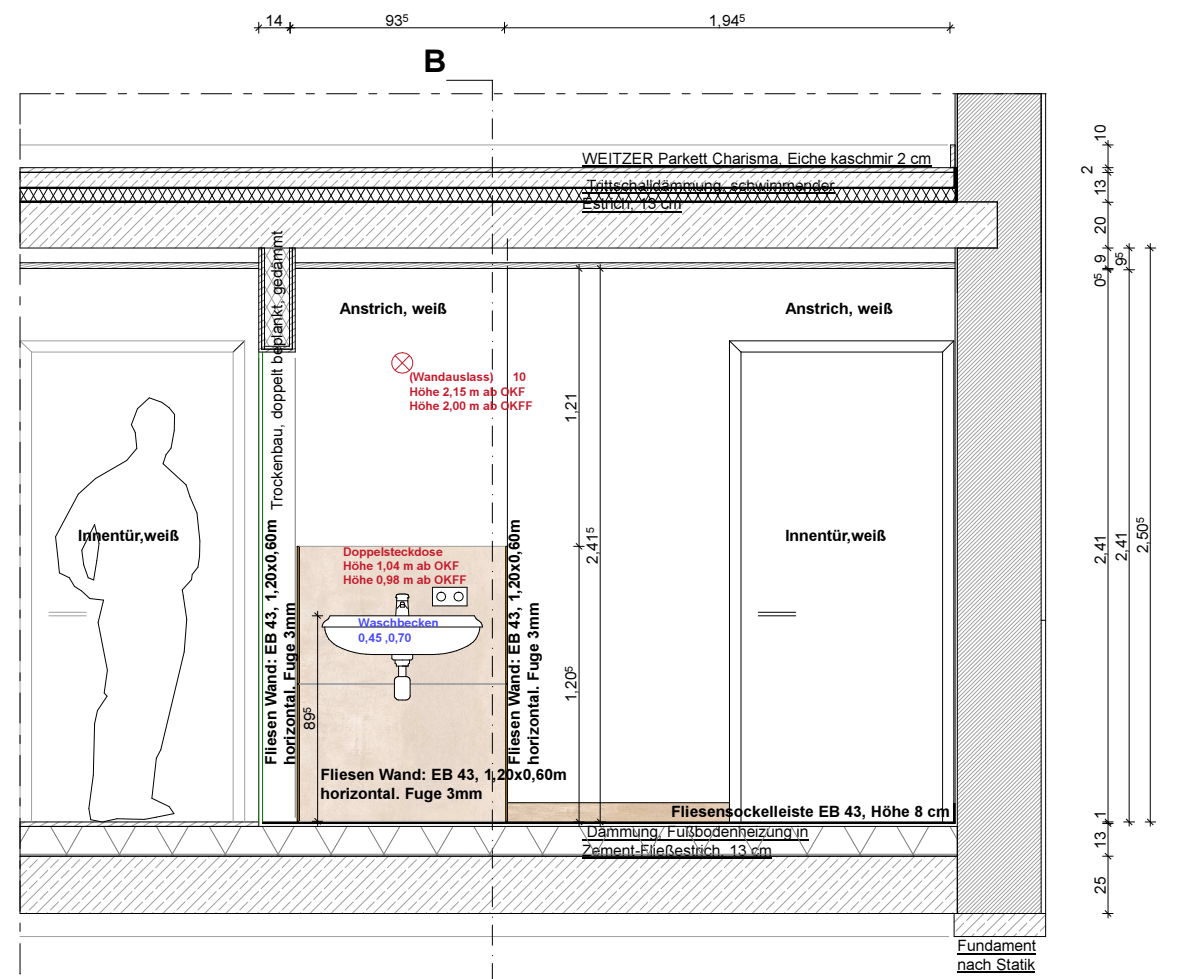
14 $93^5$ $1,94^5$

B

WEITZER Parkett Charisma, Eiche kaschmir 2 cm
Trittschalldämmung, schwimmender Estrich, 13 cm

10
2
13
20
$0^5$ 9 $9^5$

Trockenbau, doppelt beplankt, gedämmt

Anstrich, weiß

Anstrich, weiß

(Wandauslass) 10
Höhe 2,15 m ab OKF
Höhe 2,00 m ab OKFF

1,21

$2,41^5$

Innentür,weiß

Innentür,weiß

Doppelsteckdose
Höhe 1,04 m ab OKF
Höhe 0,98 m ab OKFF

Waschbecken
0,45 ,0,70

Fliesen Wand: EB 43, 1,20x0,60m horizontal. Fuge 3mm

Fliesen Wand: EB 43, 1,20x0,60m horizontal. Fuge 3mm

$89^5$

$1,20^5$

Fliesen Wand: EB 43, 1,20x0,60m horizontal. Fuge 3mm

Fliesensockelleiste EB 43, Höhe 8 cm

Dämmung, Fußbodenheizung in Zement-Fließestrich, 13 cm

2,41
2,41
$2,50^5$
1
13
25

Fundament nach Statik